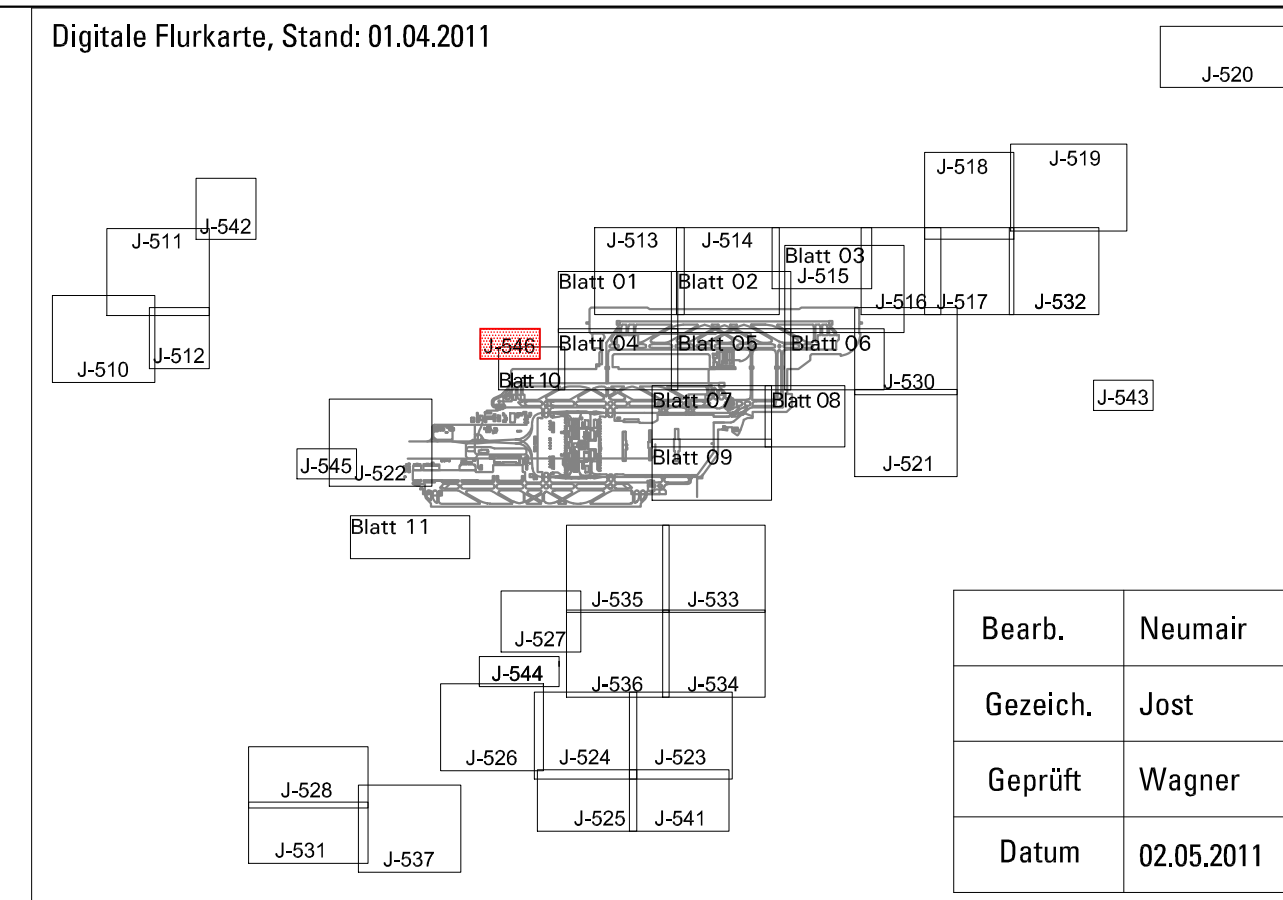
Digitale Flurkarte, Stand: 01.04.2011

J-520

J-518
J-519

J-542
J-511

J-513
J-514
Blatt 03
J-515

Blatt 01
Blatt 02

J-516
J-517
J-532

J-510
J-512

J-546
Blatt 04
Blatt 05
Blatt 06

Blatt 10
J-530

J-543

Blatt 07
Blatt 08

J-545
J-522
Blatt 09
J-521

Blatt 11

J-535
J-533
J-527
J-544
J-536
J-534

J-526
J-524
J-523

J-528
J-525
J-541
J-531
J-537

| Bearb. | Neumair |
|---|---|
| Gezeich. | Jost |
| Geprüft | Wagner |
| Datum | 02.05.2011 |